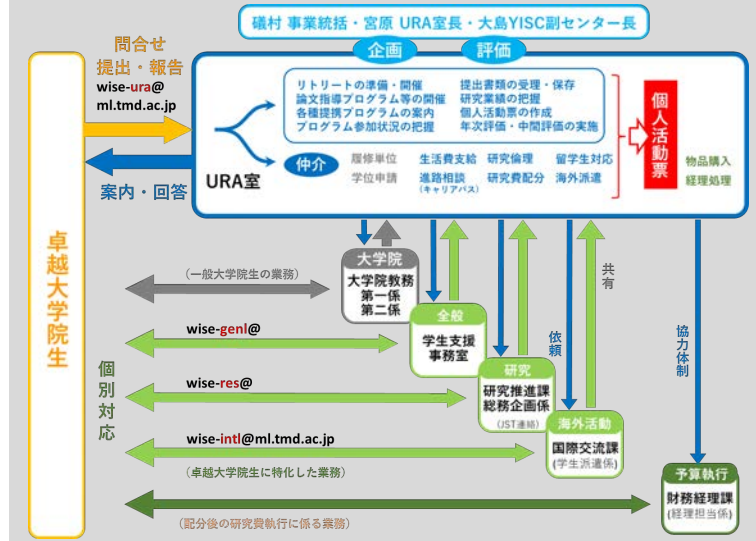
礒村 事業統括・宮原 URA室長・大島YISC副センター長

企画

評価

問合せ
提出・報告

wise-ura@
ml.tmd.ac.jp

リトリートの準備・開催
論文指導プログラム等の開催
各種提携プログラムの案内
プログラム参加状況の把握

提出書類の受理・保存
研究業績の把握
個人活動票の作成
年次評価・中間評価の実施

個人活動票

仲介

履修単位
学位申請

生活費支給
進路相談
(キャリアパス)

研究倫理
研究費配分

留学生対応
海外派遣

物品購入
経理処理

URA室

案内・回答

卓越大学院生

大学院
大学院教務
第一係
第二係

(一般大学院生の業務)

全般
学生支援
事務室

wise-genl@

研究
研究推進課
総務企画係
(JST連絡)

wise-res@

依頼

共有

海外活動
国際交流課
(学生派遣係)

協力体制

個別対応

wise-intl@ml.tmd.ac.jp

(卓越大学院生に特化した業務)

予算執行
財務経理課
(経理担当係)

(配分後の研究費執行に係る業務)